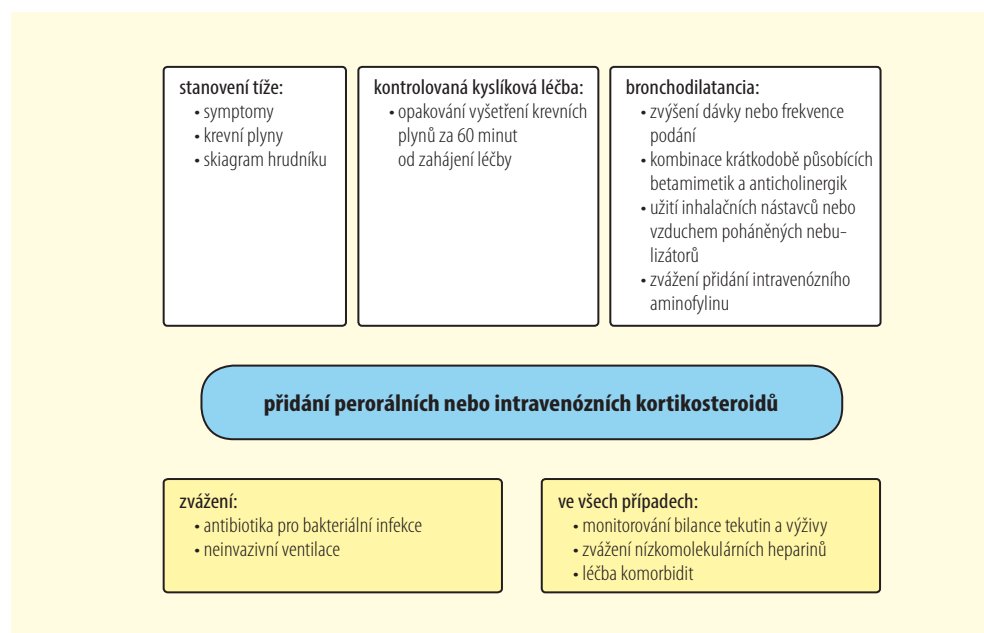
stanovení tíže:
• symptomy
• krevní plyny
• skiagram hrudníku

kontrolovaná kyslíková léčba:
• opakování vyšetření krevních plynů za 60 minut od zahájení léčby

bronchodilatancia:
• zvýšení dávky nebo frekvence podání
• kombinace krátkodobě působících betamimetik a anticholinergik
• užití inhalačních nástavců nebo vzduchem poháněných nebulizátorů
• zvážení přidání intravenózního aminofylinu

přidání perorálních nebo intravenózních kortikosteroidů

zvážení:
• antibiotika pro bakteriální infekce
• neinvazivní ventilace

ve všech případech:
• monitorování bilance tekutin a výživy
• zvážení nízkomolekulárních heparinů
• léčba komorbidit